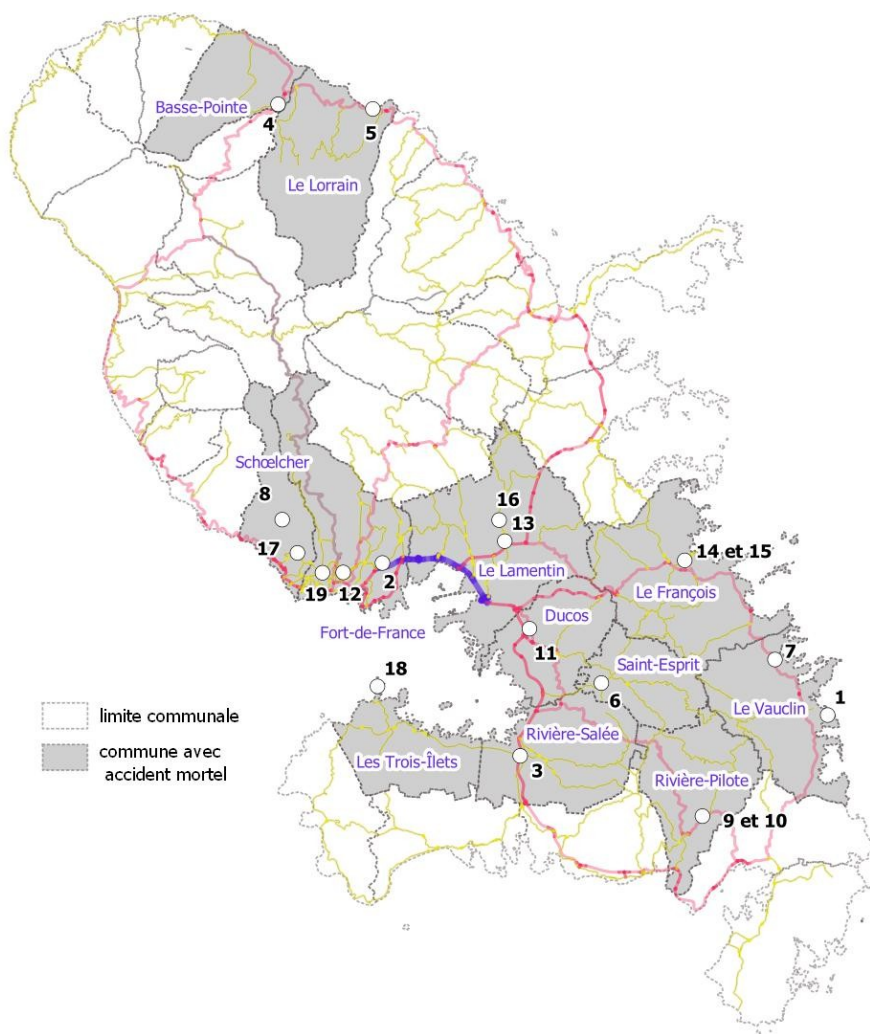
Basse-Pointe
4
5
Le Lorrain
Schœlcher
8
16
13
17
14 et 15
2
19
12
Le Lamentin
Le François
Ducos
Fort-de-France
11
7
Saint-Esprit
18
6
1
Le Vauclin
limite communale
commune avec accident mortel
Rivière-Salée
Les Trois-Îlets
3
Rivière-Pilote
9 et 10